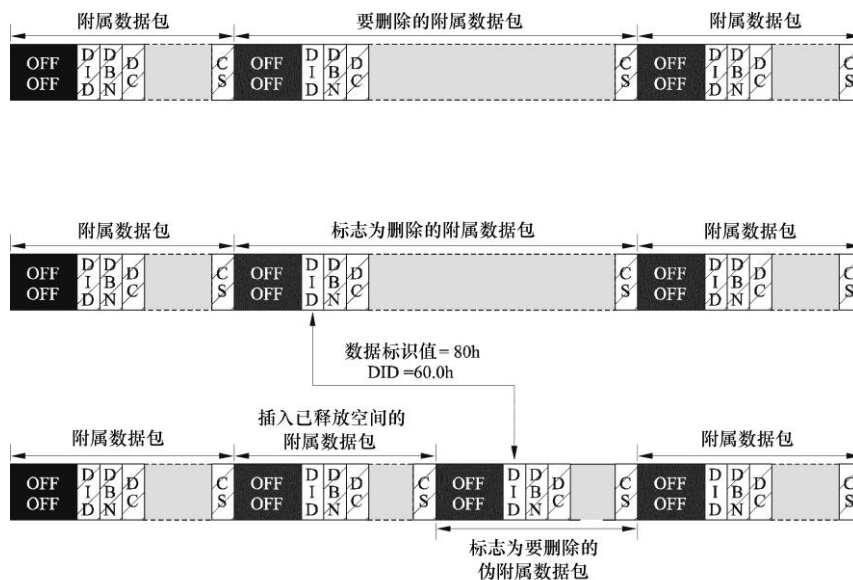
附属数据包

要删除的附属数据包

附属数据包

OFF OFF D I D D B N D C C S OFF OFF D I D D B N D C C S OFF OFF D I D D B N D C C S

附属数据包

标志为删除的附属数据包

附属数据包

OFF OFF D I D D B N D C C S OFF OFF D I D D B N D C C S OFF OFF D I D D B N D C C S

数据标识值= 80h
DID =60.0h

附属数据包

插入已释放空间的附属数据包

附属数据包

OFF OFF D I D D B N D C C S OFF OFF D I D D B N D C C S OFF OFF D I D D B N D C C S OFF OFF D I D D B N D C C S

标志为要删除的伪附属数据包